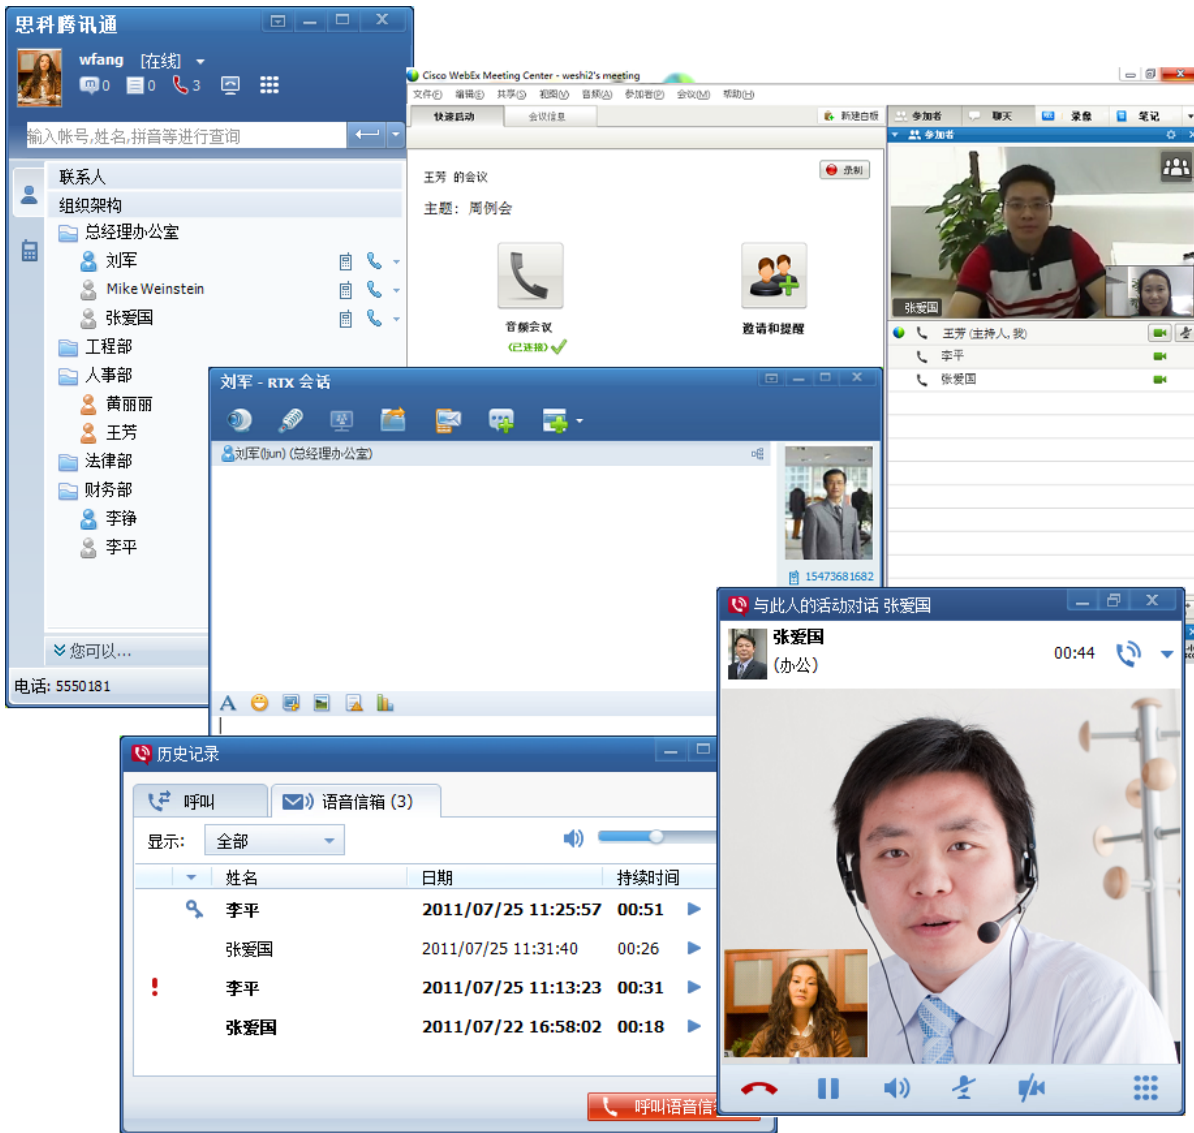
思科腾讯通
wfang [在线]
0 0 3
输入帐号,姓名,拼音等进行查询
联系人
组织架构
总经理办公室
刘军
Mike Weinstein
张爱国
工程部
人事部
黄丽丽
王芳
法律部
财务部
李铮
李平
您可以...
电话: 5550181

Cisco WebEx Meeting Center - weshi2's meeting
文件(F) 编辑(E) 共享(S) 视图(V) 音频(A) 参加者(P) 会议(M) 帮助(H)
快速启动
会议信息
新建白板
参加者
聊天
录像
笔记
参加者
王芳 的会议
主题: 周例会
录制
音频会议
(已连接)
邀请和提醒
张爱国
王芳 (主持人, 我)
李平
张爱国

刘军 - RTX 会话
刘军(jun) (总经理办公室)
15473681682

与此人的活动对话 张爱国
张爱国
(办公)
00:44

历史记录
呼叫
语音信箱 (3)
显示: 全部

|  | 姓名 | 日期 | 持续时间 |  |
|---|---|---|---|---|
|  | 李平 | 2011/07/25 11:25:57 | 00:51 | ▶ |
|  | 张爱国 | 2011/07/25 11:31:40 | 00:26 | ▶ |
| ! | 李平 | 2011/07/25 11:13:23 | 00:31 | ▶ |
|  | 张爱国 | 2011/07/22 16:58:02 | 00:18 | ▶ |

呼叫语音信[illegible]